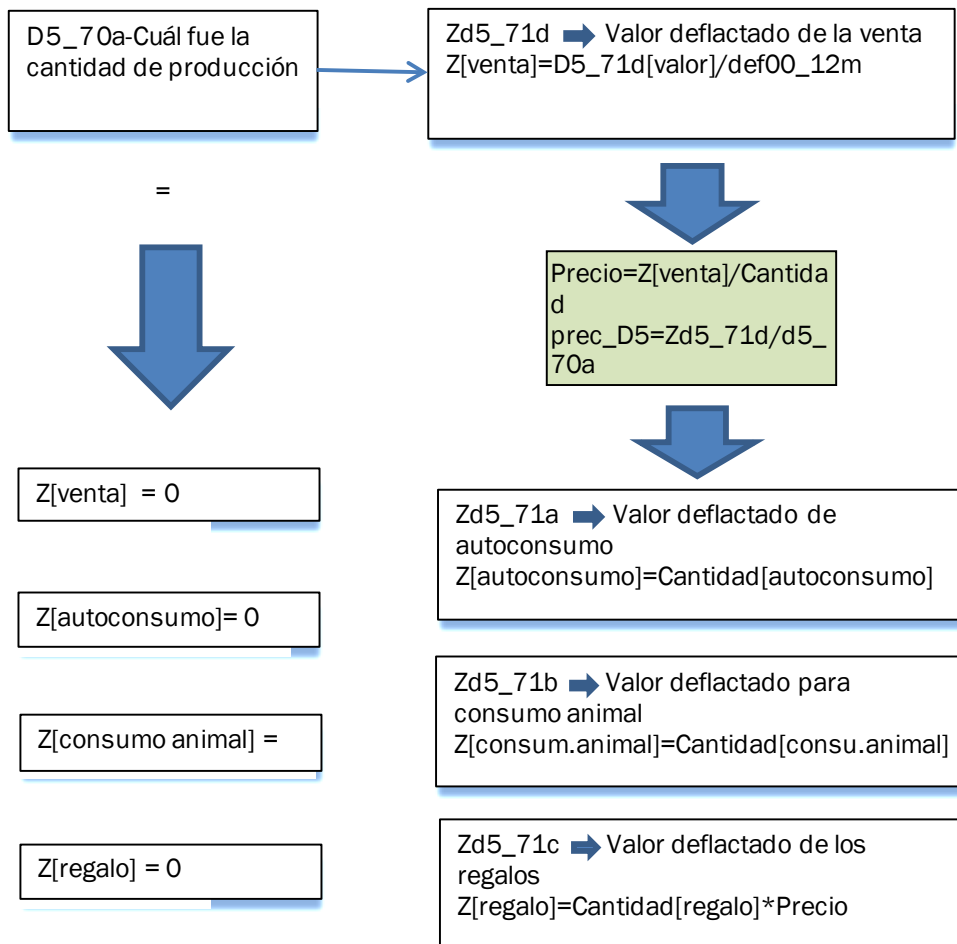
D5_70a-Cuál fue la cantidad de producción

=

Zd5_71d Valor deflactado de la venta
Z[venta]=D5_71d[valor]/def00_12m

Precio=Z[venta]/Cantidad
prec_D5=Zd5_71d/d5_70a

Z[venta] = 0

Zd5_71a Valor deflactado de autoconsumo
Z[autoconsumo]=Cantidad[autoconsumo]

Z[autoconsumo]= 0

Zd5_71b Valor deflactado para consumo animal
Z[consum.animal]=Cantidad[consu.animal]

Z[consumo animal] =

Zd5_71c Valor deflactado de los regalos
Z[regalo]=Cantidad[regalo]*Precio

Z[regalo] = 0